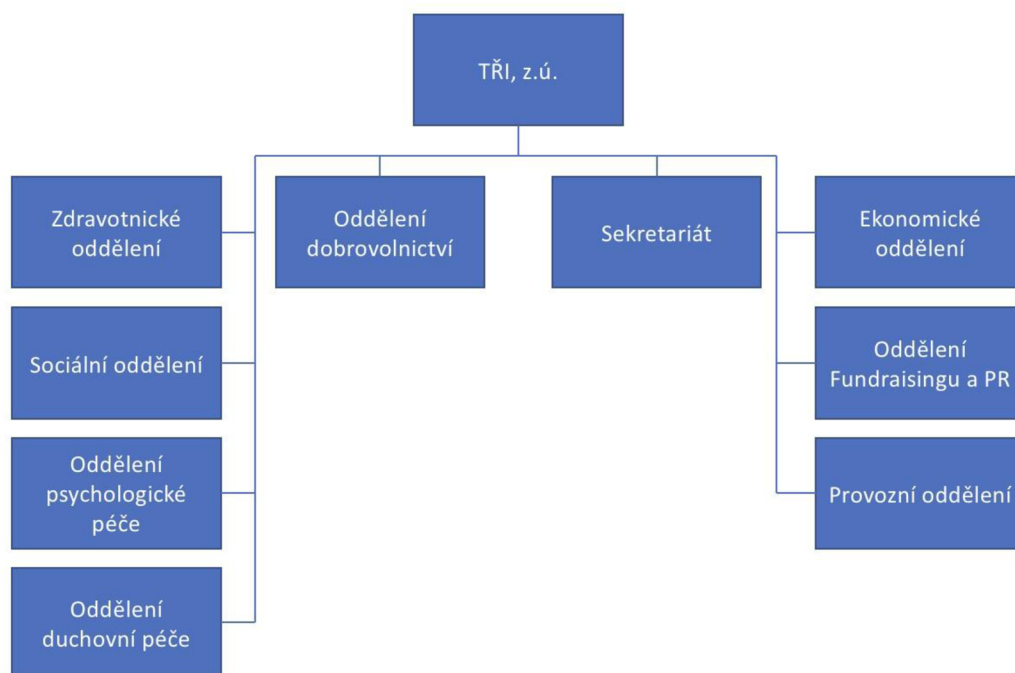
TŘI, z.ú.

Zdravotnické oddělení

Oddělení dobrovolnictví

Sekretariát

Ekonomické oddělení

Sociální oddělení

Oddělení Fundraisingu a PR

Oddělení psychologické péče

Provozní oddělení

Oddělení duchovní péče